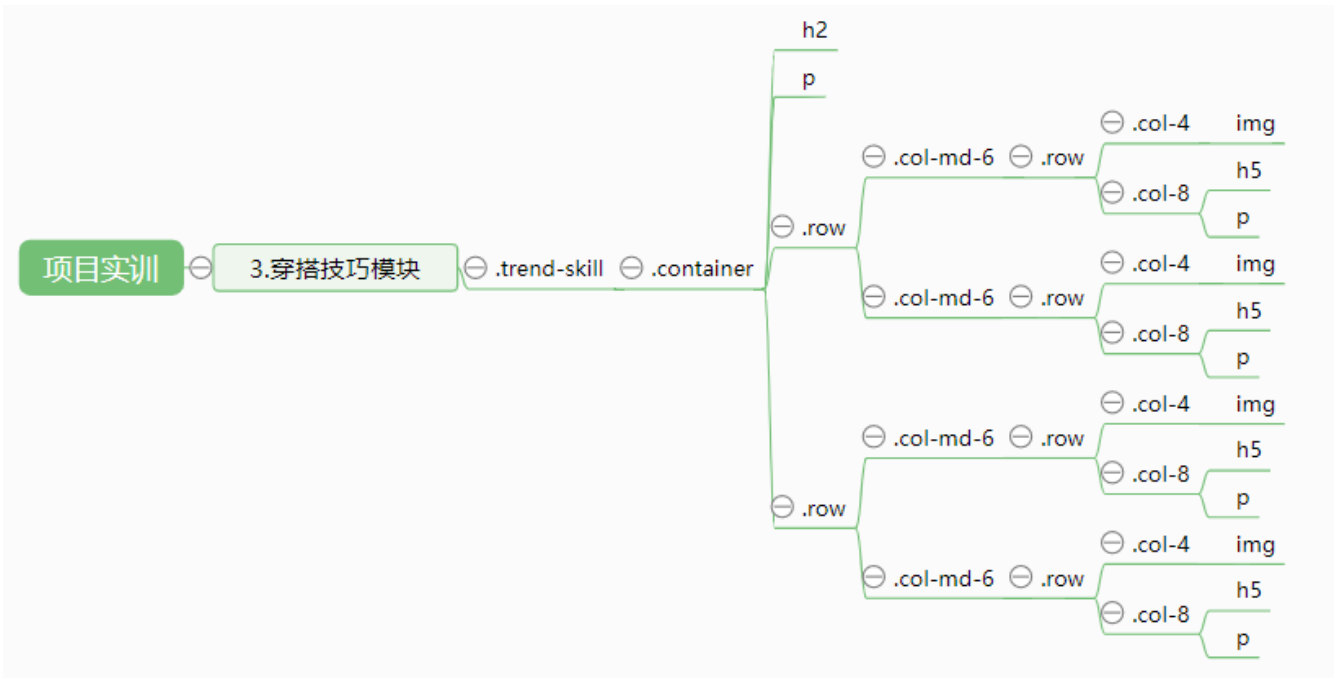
项目实训
3.穿搭技巧模块
.trend-skill
.container
h2
p
.row
.col-md-6
.row
.col-4
img
.col-8
h5
p
.col-md-6
.row
.col-4
img
.col-8
h5
p
.row
.col-md-6
.row
.col-4
img
.col-8
h5
p
.col-md-6
.row
.col-4
img
.col-8
h5
p